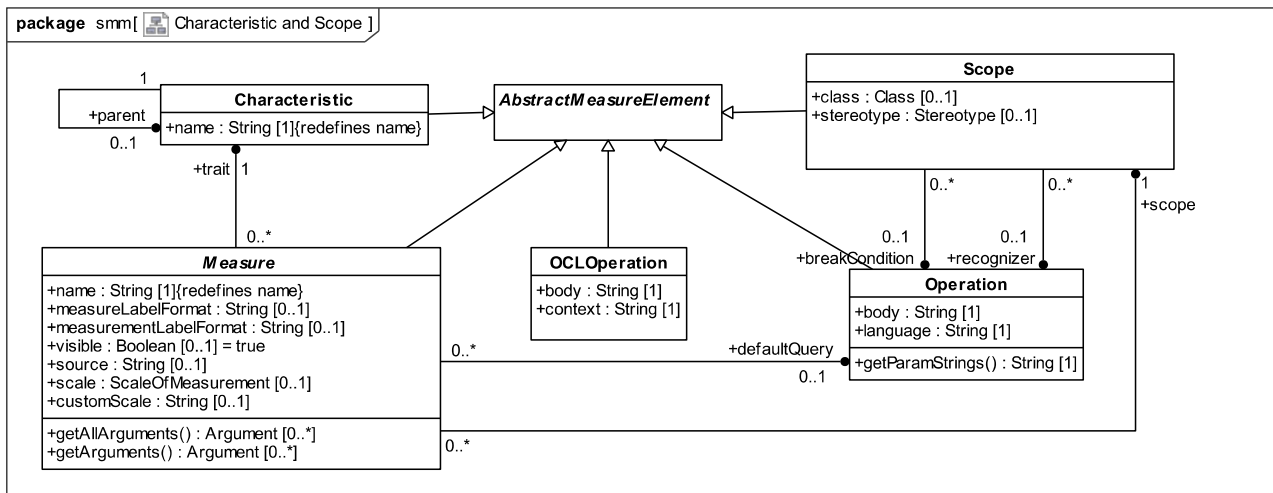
package smm[ Characteristic and Scope ]

Characteristic
+name : String [1]{redefines name}

1
+parent
0..1

+trait 1

AbstractMeasureElement

Scope
+class : Class [0..1]
+stereotype : Stereotype [0..1]

0..* 0..* 1
+scope

0..*

Measure
+name : String [1]{redefines name}
+measureLabelFormat : String [0..1]
+measurementLabelFormat : String [0..1]
+visible : Boolean [0..1] = true
+source : String [0..1]
+scale : ScaleOfMeasurement [0..1]
+customScale : String [0..1]
+getAllArguments() : Argument [0..*]
+getArguments() : Argument [0..*]

OCLOperation
+body : String [1]
+context : String [1]

0..1
+breakCondition
0..1
+recognizer

Operation
+body : String [1]
+language : String [1]
+getParamStrings() : String [1]

0..*
+defaultQuery
0..1

0..*